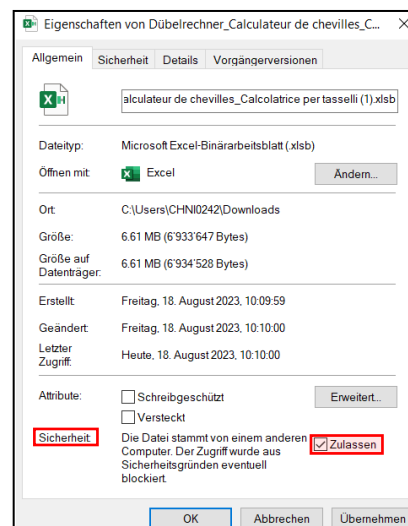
Eigenschaften von Dübelrechner_Calculateur de chevilles_C... ×

Allgemein | Sicherheit | Details | Vorgängerversionen

alculateur de chevilles_Calcolatrice per tasselli (1).xlsb

Dateityp: Microsoft Excel-Binärarbeitsblatt (.xlsb)

Öffnen mit: Excel | Ändern...

Ort: C:\Users\CHNI0242\Downloads

Größe: 6.61 MB (6'933'647 Bytes)

Größe auf Datenträger: 6.61 MB (6'934'528 Bytes)

Erstellt: Freitag, 18. August 2023, 10:09:59

Geändert: Freitag, 18. August 2023, 10:10:00

Letzter Zugriff: Heute, 18. August 2023, 10:10:00

Attribute: Schreibgeschützt | Versteckt | Erweitert...

Sicherheit: Die Datei stammt von einem anderen Computer. Der Zugriff wurde aus Sicherheitsgründen eventuell blockiert. | Zulassen

OK | Abbrechen | Übernehmen